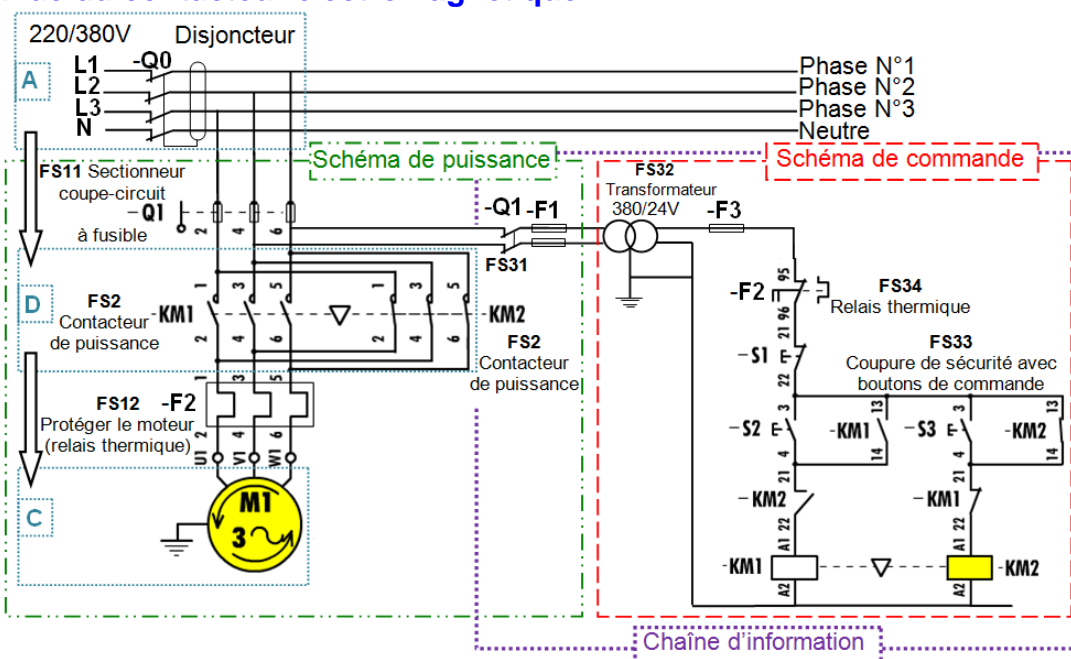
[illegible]

220/380V Disjoncteur

A

L1 -Q0
L2
L3
N

Phase N°1
Phase N°2
Phase N°3
Neutre

FS11 Sectionneur coupe-circuit
-Q1
à fusible

Schéma de puissance

2 4 6

D

FS2 Contacteur de puissance -KM1

1 3 5
2 4 6

-KM2

FS2 Contacteur de puissance

1 3 5

FS12 -F2 Protéger le moteur (relais thermique)

2 4 6

U1 V1 W1

C

M1 3~

-Q1 -F1

FS31

FS32 Transformateur 380/24V

-F3

Schéma de commande

95
-F2
96
FS34 Relais thermique

21
-S1
22

FS33 Coupure de sécurité avec boutons de commande

3 13 3 13
-S2 -KM1 -S3 -KM2
4 14 4 14

21
-KM2
22

21
-KM1
22

A1
-KM1
A2

A1
-KM2
A2

Chaîne d'information